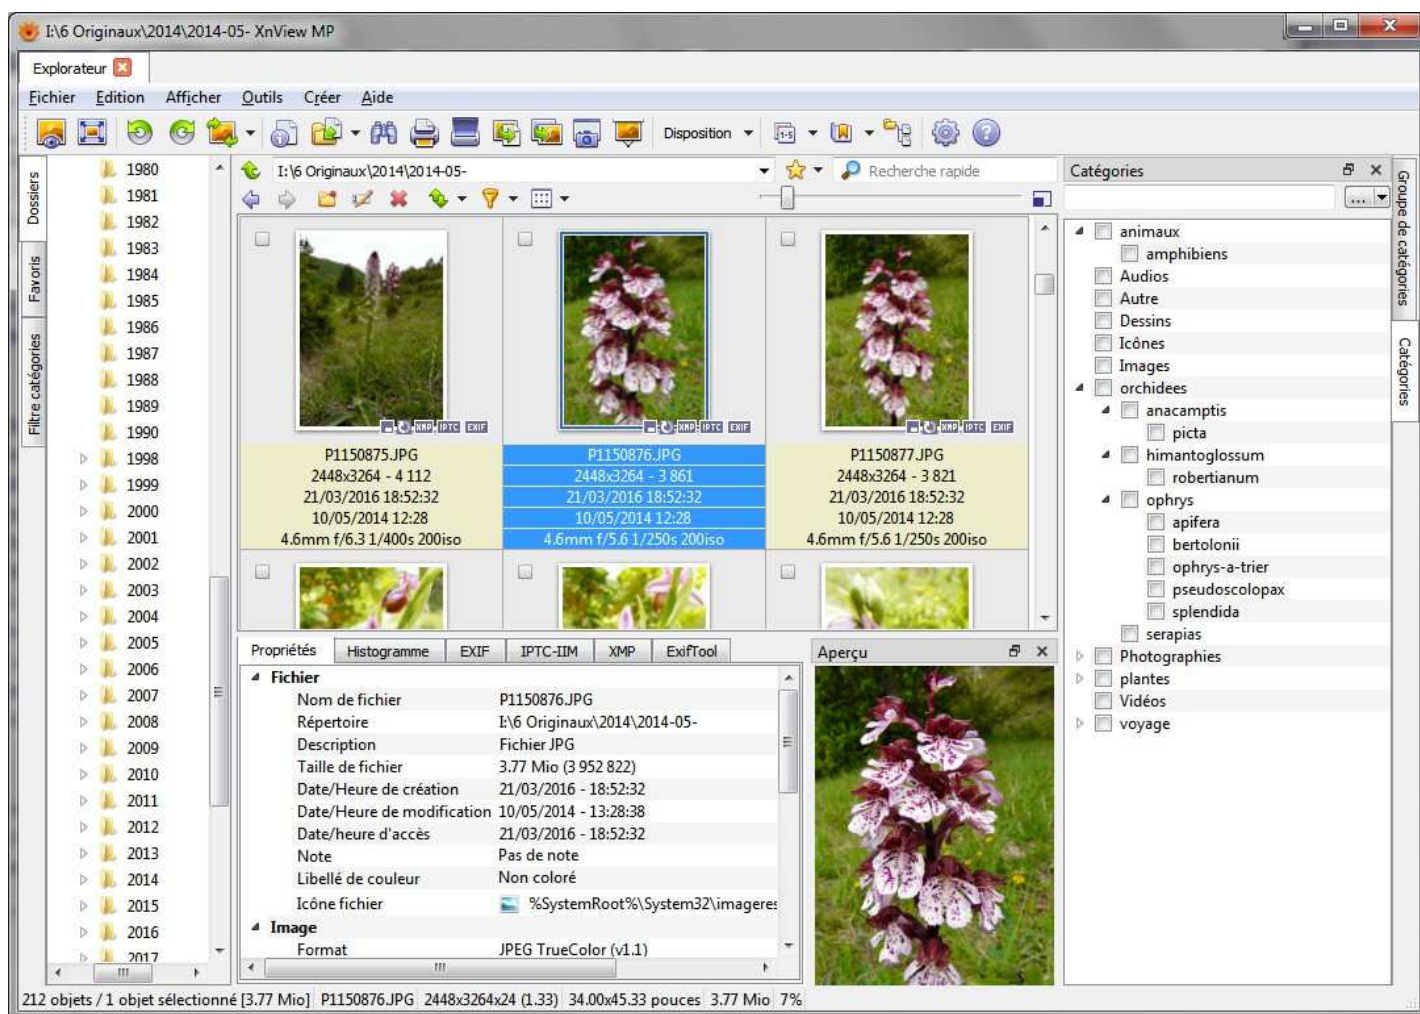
I:\6 Originaux\2014\2014-05- XnView MP

Explorateur

Fichier Edition Afficher Outils Créer Aide

Disposition

Dossiers Favoris Filtre catégories

1980
1981
1982
1983
1984
1985
1986
1987
1988
1989
1990
1998
1999
2000
2001
2002
2003
2004
2005
2006
2007
2008
2009
2010
2011
2012
2013
2014
2015
2016
2017

I:\6 Originaux\2014\2014-05-

Recherche rapide

XMP IPTC EXIF

P1150875.JPG
2448x3264 - 4 112
21/03/2016 18:52:32
10/05/2014 12:28
4.6mm f/6.3 1/400s 200iso

P1150876.JPG
2448x3264 - 3 861
21/03/2016 18:52:32
10/05/2014 12:28
4.6mm f/5.6 1/250s 200iso

P1150877.JPG
2448x3264 - 3 821
21/03/2016 18:52:32
10/05/2014 12:28
4.6mm f/5.6 1/250s 200iso

Propriétés Histogramme EXIF IPTC-IIM XMP ExifTool

| Fichier | |
|---|---|
| Nom de fichier | P1150876.JPG |
| Répertoire | I:\6 Originaux\2014\2014-05- |
| Description | Fichier JPG |
| Taille de fichier | 3.77 Mio (3 952 822) |
| Date/Heure de création | 21/03/2016 - 18:52:32 |
| Date/Heure de modification | 10/05/2014 - 13:28:38 |
| Date/heure d'accès | 21/03/2016 - 18:52:32 |
| Note | Pas de note |
| Libellé de couleur | Non coloré |
| Icône fichier | %SystemRoot%\System32\imageres |
| Image | |
| Format | JPEG TrueColor (v1.1) |

Aperçu

Catégories

animaux
amphibiens
Audios
Autre
Dessins
Icônes
Images
orchidees
anacamptis
picta
himantoglossum
robertianum
ophrys
apifera
bertolonii
ophrys-a-trier
pseudoscolopax
splendida
serapias
Photographies
plantes
Vidéos
voyage

Groupe de catégories Catégories

212 objets / 1 objet sélectionné [3.77 Mio] P1150876.JPG 2448x3264x24 (1.33) 34.00x45.33 pouces 3.77 Mio 7%